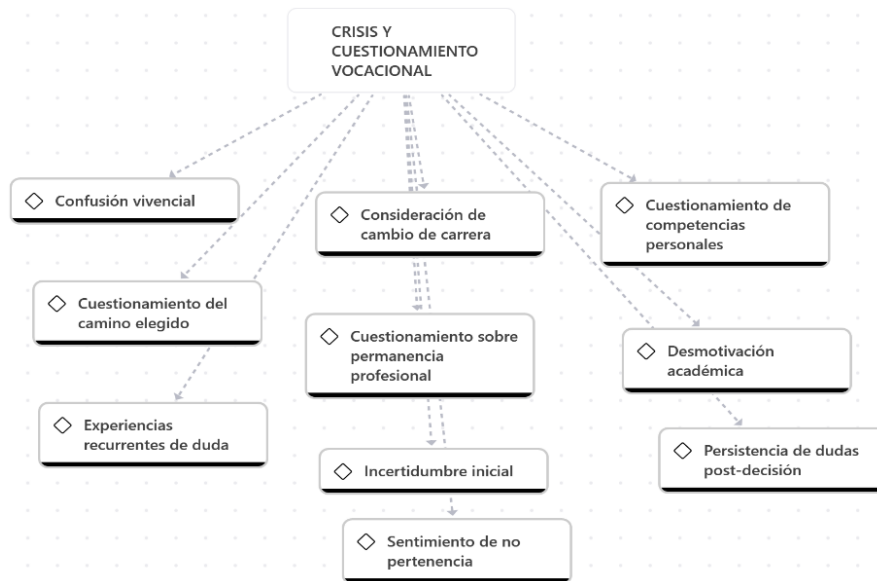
CRISIS Y CUESTIONAMIENTO VOCACIONAL

◇ Confusión vivencial

◇ Consideración de cambio de carrera

◇ Cuestionamiento de competencias personales

◇ Cuestionamiento del camino elegido

◇ Cuestionamiento sobre permanencia profesional

◇ Desmotivación académica

◇ Experiencias recurrentes de duda

◇ Incertidumbre inicial

◇ Persistencia de dudas post-decisión

◇ Sentimiento de no pertenencia